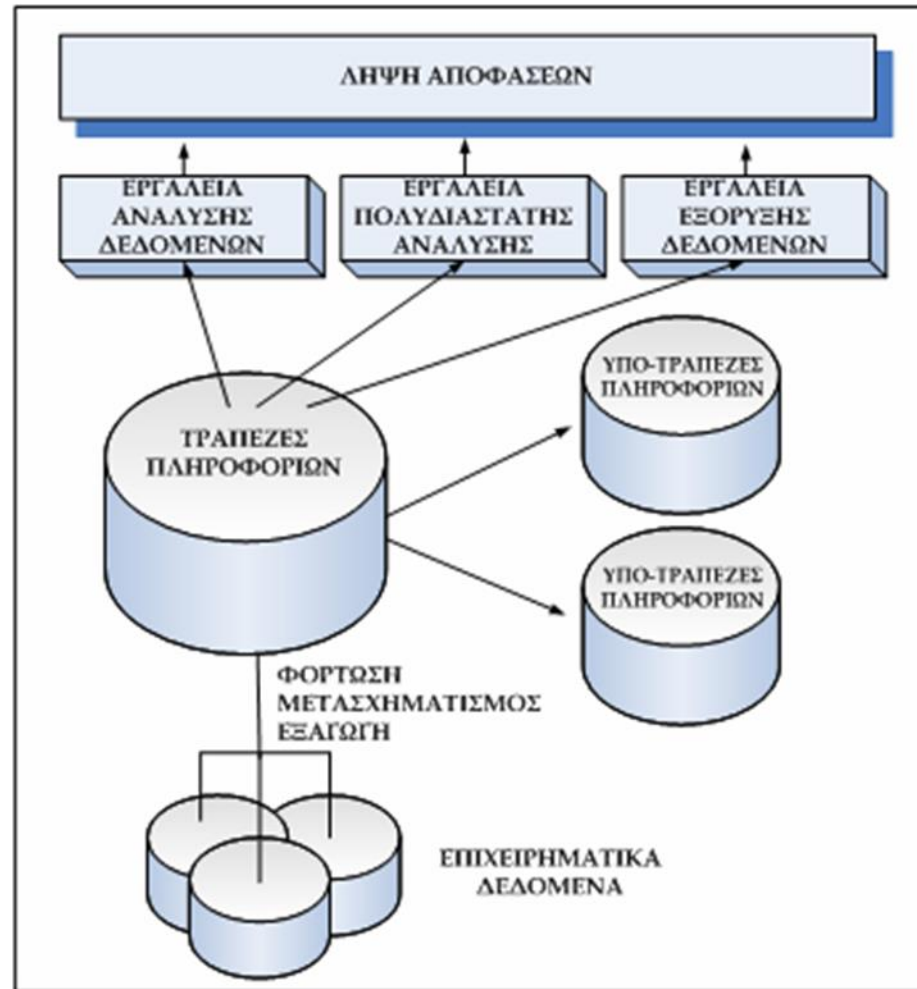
ΛΗΨΗ ΑΠΟΦΑΣΕΩΝ

ΕΡΓΑΛΕΙΑ ΑΝΑΛΥΣΗΣ ΔΕΔΟΜΕΝΩΝ

ΕΡΓΑΛΕΙΑ ΠΟΛΥΔΙΑΣΤΑΤΗΣ ΑΝΑΛΥΣΗΣ

ΕΡΓΑΛΕΙΑ ΕΞΟΡΥΞΗΣ ΔΕΔΟΜΕΝΩΝ

ΥΠΟ-ΤΡΑΠΕΖΕΣ ΠΛΗΡΟΦΟΡΙΩΝ

ΤΡΑΠΕΖΕΣ ΠΛΗΡΟΦΟΡΙΩΝ

ΥΠΟ-ΤΡΑΠΕΖΕΣ ΠΛΗΡΟΦΟΡΙΩΝ

ΦΟΡΤΩΣΗ ΜΕΤΑΣΧΗΜΑΤΙΣΜΟΣ ΕΞΑΓΩΓΗ

ΕΠΙΧΕΙΡΗΜΑΤΙΚΑ ΔΕΔΟΜΕΝΑ